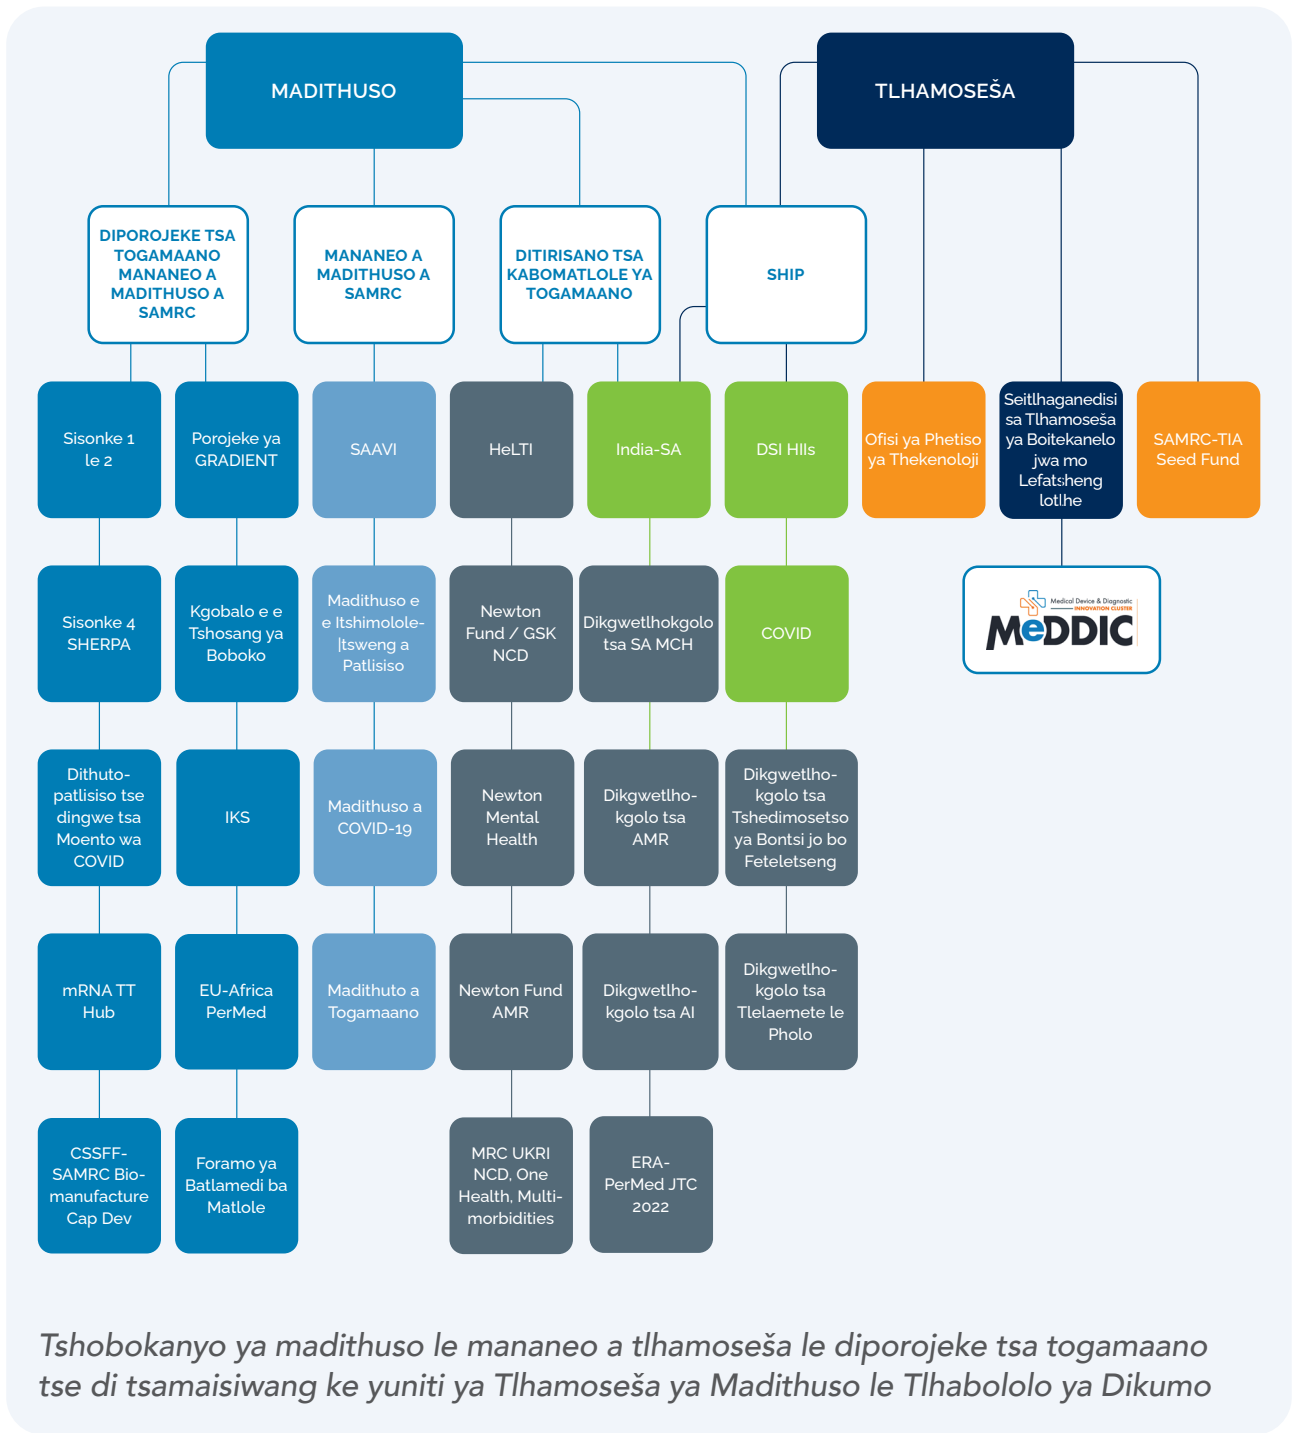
MADITHUSO

TLHAMOSEŠA

DIPOROJEKE TSA TOGAMAANO MANANEO A MADITHUSO A SAMRC

MANANEO A MADITHUSO A SAMRC

DITIRISANO TSA KABOMATLOLE YA TOGAMAANO

SHIP

Sisonke 1 le 2

Porojeke ya GRADIENT

SAAVI

HeLTI

India-SA

DSI HIls

Ofisi ya Phetiso ya Thekenoloji

Seitlhaganedisi sa Tlhamoseša ya Boitekanelo jwa mo Lefatsheng lotlhe

SAMRC-TIA Seed Fund

Medical Device & Diagnostic INNOVATION CLUSTER

MeDDIC

Sisonke 4 SHERPA

Kgobalo e e Tshosang ya Boboko

Madithuso e e Itshimolole-ltsweng a Patlisiso

Newton Fund / GSK NCD

Dikgwetlhokgolo tsa SA MCH

COVID

Dithuto-patlisiso tse dingwe tsa Moento wa COVID

IKS

Madithuso a COVID-19

Newton Mental Health

Dikgwetlho-kgolo tsa AMR

Dikgwetlho-kgolo tsa Tshedimosetso ya Bontsi jo bo Feteletseng

mRNA TT Hub

EU-Africa PerMed

Madithuto a Togamaano

Newton Fund AMR

Dikgwetlho-kgolo tsa AI

Dikgwetlho-kgolo tsa Tlelaemete le Pholo

CSSFF-SAMRC Bio-manufacture Cap Dev

Foramo ya Batlamedi ba Matlole

MRC UKRI NCD, One Health, Multi-morbidities

ERA-PerMed JTC 2022

Tshobokanyo ya madithuso le mananeo a tlhamoseša le diporojeke tsa togamaano tse di tsamaisiwang ke yuniti ya Tlhamoseša ya Madithuso le Tlhabololo ya Dikumo